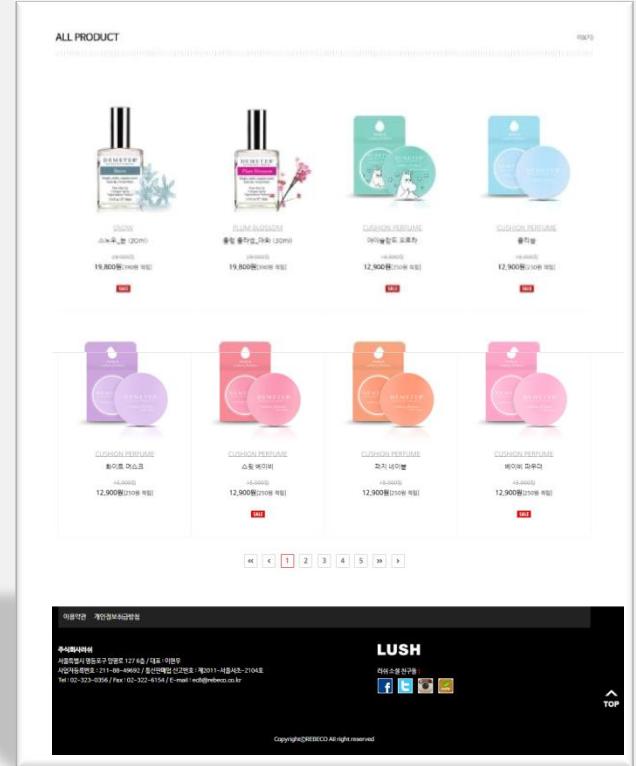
ALL PRODUCT

더보기

SNOW
스노우_눈 (30ml)
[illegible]
19,800원(390원 적립)
SALE

PLUM BLOSSOM
플럼 블라썸_매화 (30ml)
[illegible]
19,800원(390원 적립)
SALE

CUSHION PERFUME
어이늘링드 오르차
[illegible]
12,900원(250원 적립)
SALE

CUSHION PERFUME
클린솝
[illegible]
12,900원(250원 적립)
SALE

CUSHION PERFUME
화이트 머스크
15,900원
12,900원(250원 적립)

CUSHION PERFUME
스윗 베이비
15,900원
12,900원(250원 적립)
SALE

CUSHION PERFUME
피치 네이블
15,900원
12,900원(250원 적립)

CUSHION PERFUME
베이비 파우더
15,900원
12,900원(250원 적립)
SALE

« ‹ 1 2 3 4 5 » ›

이용약관 개인정보취급방침

주식회사레베코
서울특별시 영등포구 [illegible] 127 6층 / 대표 : 이현우
사업자등록번호 : 211-88-49692 / 통신판매업 신고번호 : 제2011-서울서초-2104호
Tel : 02-323-0356 / Fax : 02-322-6154 / E-mail : ec8@rebeco.co.kr

LUSH
러쉬 소셜 친구들

TOP

Copyright©REBECO All right reserved